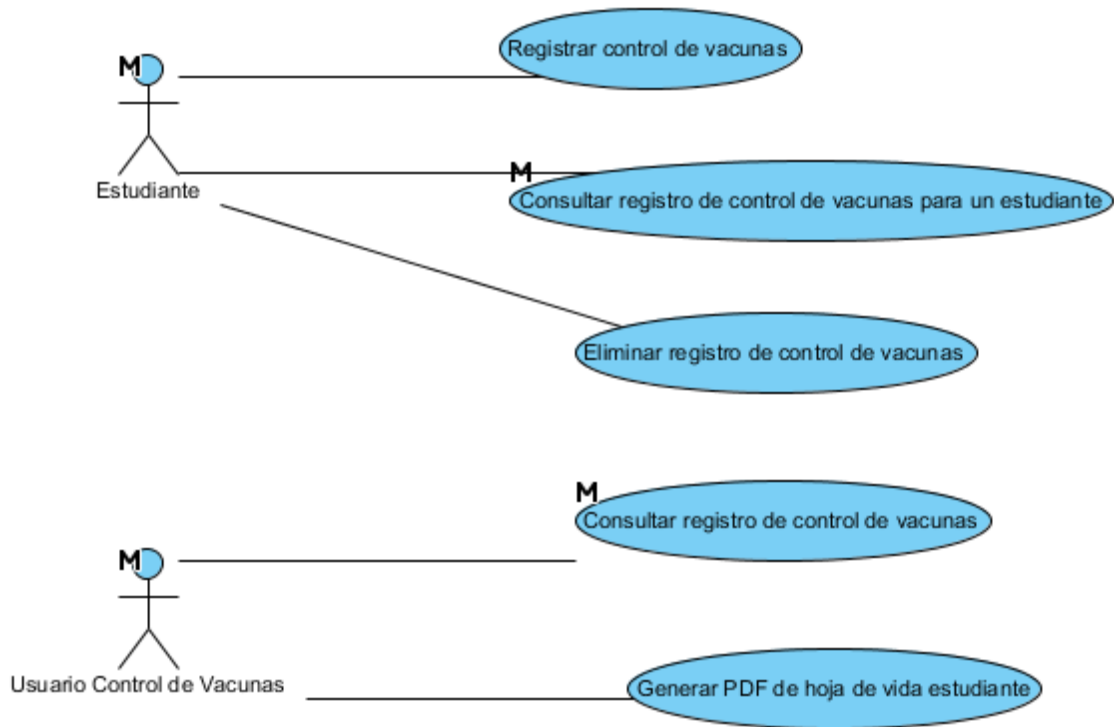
M

Registrar control de vacunas

Estudiante

M

Consultar registro de control de vacunas para un estudiante

Eliminar registro de control de vacunas

M

Consultar registro de control de vacunas

M

Usuario Control de Vacunas

Generar PDF de hoja de vida estudiante